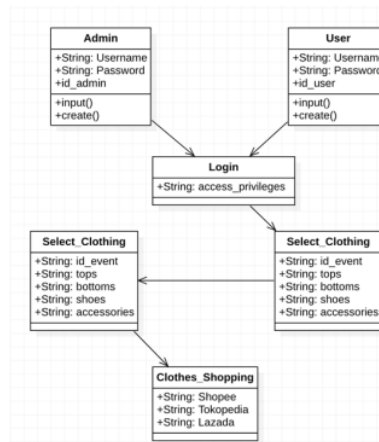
Admin
+String: Username
+String: Password
+id_admin
+input()
+create()

User
+String: Usernam
+String: Passwor
+id_user
+input()
+create()

Login
+String: access_privileges

Select_Clothing
+String: id_event
+String: tops
+String: bottoms
+String: shoes
+String: accessories

Select_Clothing
+String: id_event
+String: tops
+String: bottoms
+String: shoes
+String: accessories

Clothes_Shopping
+String: Shopee
+String: Tokopedia
+String: Lazada